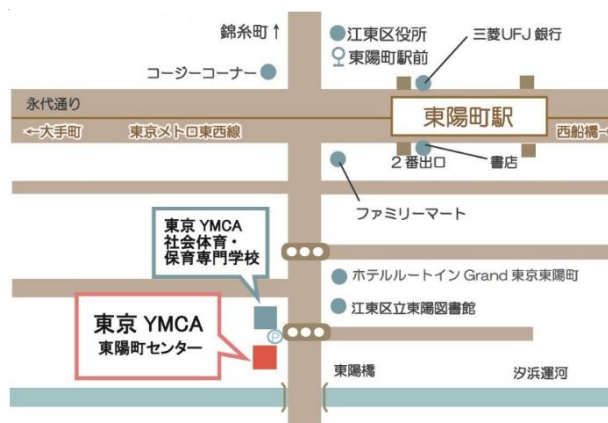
錦糸町↑

江東区役所

東陽町駅前

三菱UFJ銀行

コージーコーナー

永代通り

東陽町駅

←大手町

東京メトロ東西線

西船橋→

2番出口

書店

ファミリーマート

東京 YMCA 社会体育・保育専門学校

ホテルルートイン Grand 東京東陽町

江東区立東陽図書館

東京 YMCA 東陽町センター

P

東陽橋

汐浜運河